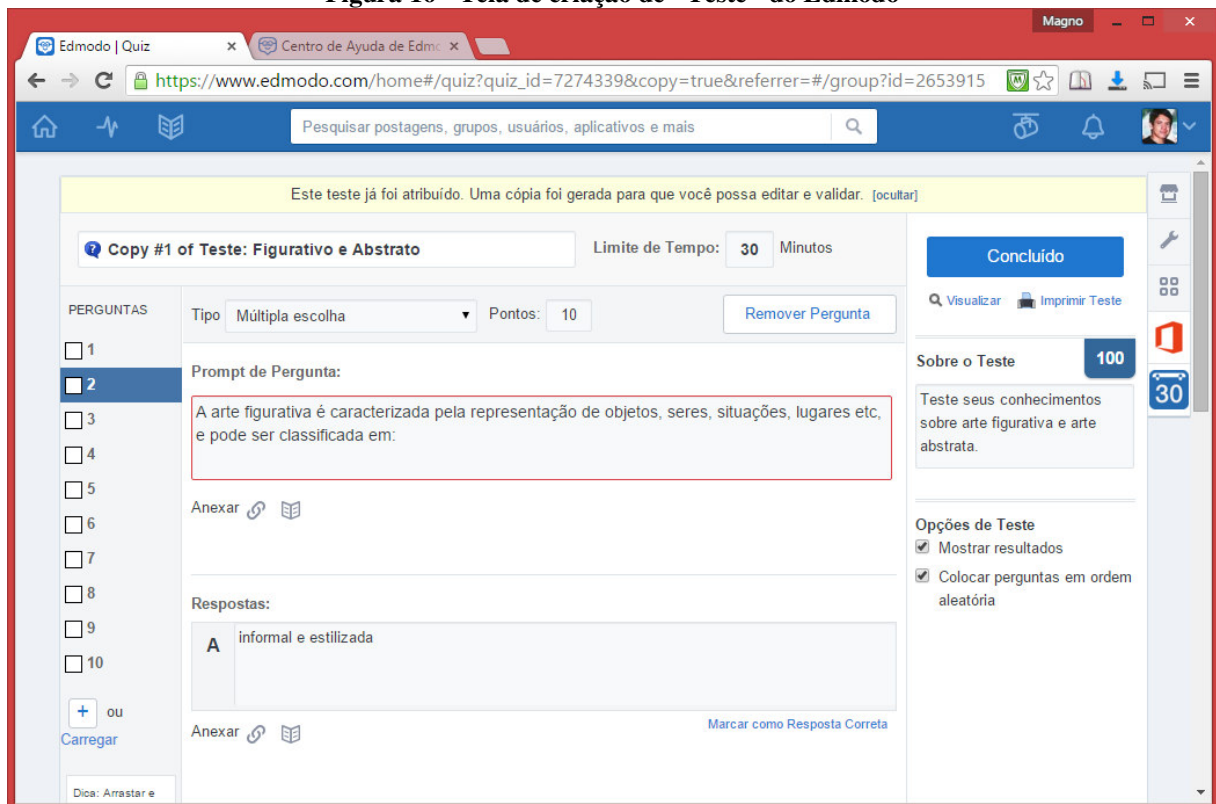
Figura 10 – Tela de criação de "Teste" do Edmodo

Magno

Edmodo | Quiz ×
Centro de Ayuda de Edmo ×

https://www.edmodo.com/home#/quiz?quiz_id=7274339&copy=true&referrer=#/group?id=2653915

Pesquisar postagens, grupos, usuários, aplicativos e mais

Este teste já foi atribuído. Uma cópia foi gerada para que você possa editar e validar. [ocultar]

Copy #1 of Teste: Figurativo e Abstrato

Limite de Tempo: 30 Minutos

Concluído

Visualizar Imprimir Teste

PERGUNTAS

1
2
3
4
5
6
7
8
9
10

+ ou Carregar

Dica: Arrastar e

Tipo Múltipla escolha

Pontos: 10

Remover Pergunta

Prompt de Pergunta:

A arte figurativa é caracterizada pela representação de objetos, seres, situações, lugares etc, e pode ser classificada em:

Anexar

Respostas:

A informal e estilizada

Anexar

Marcar como Resposta Correta

Sobre o Teste 100

Teste seus conhecimentos sobre arte figurativa e arte abstrata.

Opções de Teste

Mostrar resultados

Colocar perguntas em ordem aleatória

30